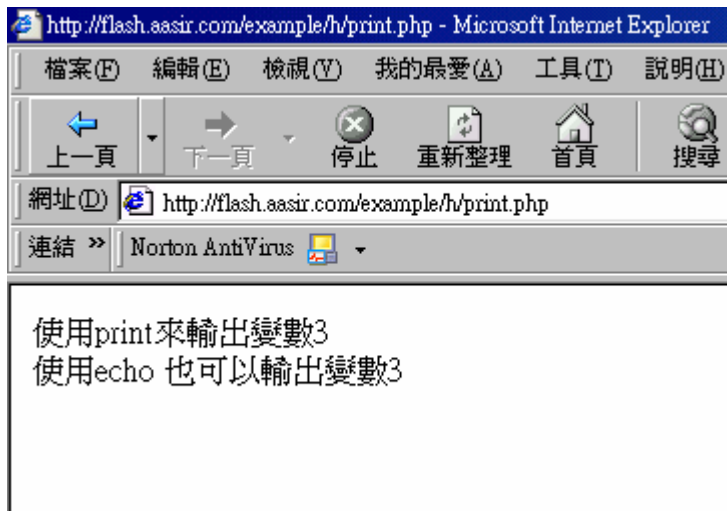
http://flash.aasir.com/example/h/print.php - Microsoft Internet Explorer

檔案(F) 編輯(E) 檢視(V) 我的最愛(A) 工具(T) 說明(H)

上一頁 下一頁 停止 重新整理 首頁 搜尋

網址(D) http://flash.aasir.com/example/h/print.php

連結 » Norton AntiVirus

使用print來輸出變數3
使用echo 也可以輸出變數3